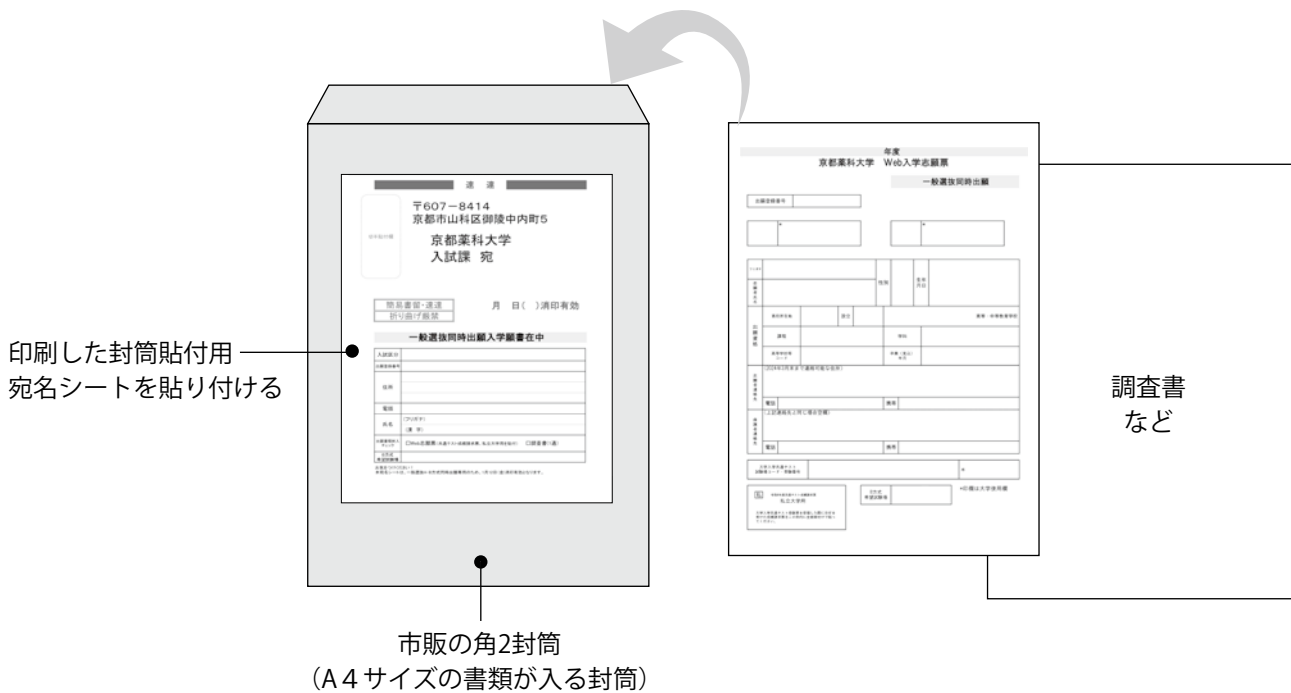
速達

〒607−8414
京都市山科区御陵中内町5

京都薬科大学
入試課 宛

簡易書留・速達
折り曲げ厳禁

月 日( )消印有効

一般選抜同時出願入学願書在中

入試区分

出願登録番号

住所

電話

氏名

(フリガナ)

(漢字)

印刷した封筒貼付用
宛名シートを貼り付ける

市販の角2封筒
(A4サイズの書類が入る封筒)

年度
京都薬科大学 Web入学志願票

一般選抜同時出願

出願登録番号

性別

生年月日

電話

携帯

電話

携帯

※印欄は大学使用欄

調査書
など